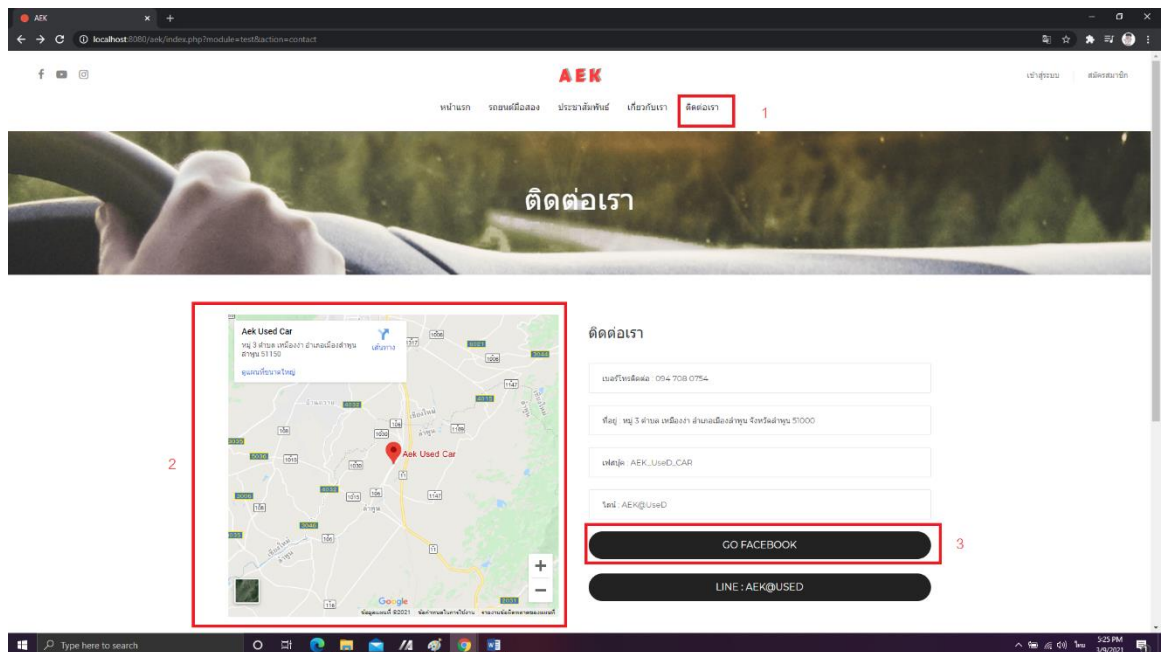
AEK
localhost:8080/aek/index.php?module=test&action=contact

AEK

เข้าสู่ระบบ | สมัครสมาชิก

หน้าแรก รถยนต์มือสอง ประชาสัมพันธ์ เกี่ยวกับเรา ติดต่อเรา

1

ติดต่อเรา

Aek Used Car
หมู่ 3 ตำบล เหมืองง่า อำเภอเมืองลำพูน ลำพูน 51150
เส้นทาง
ดูแผนที่ขนาดใหญ่

Aek Used Car

Google
ข้อมูลแผนที่ ©2021 ข้อกำหนดในการใช้งาน รายงานข้อผิดพลาดของแผนที่

2

ติดต่อเรา

เบอร์โทรติดต่อ : 094 708 0754

ที่อยู่ : หมู่ 3 ตำบล เหมืองง่า อำเภอเมืองลำพูน จังหวัดลำพูน 51000

เฟสบุ๊ค : AEK_UseD_CAR

ไลน์ : AEK@UseD

GO FACEBOOK

3

LINE : AEK@USED

Type here to search

3:25 PM
3/9/2021